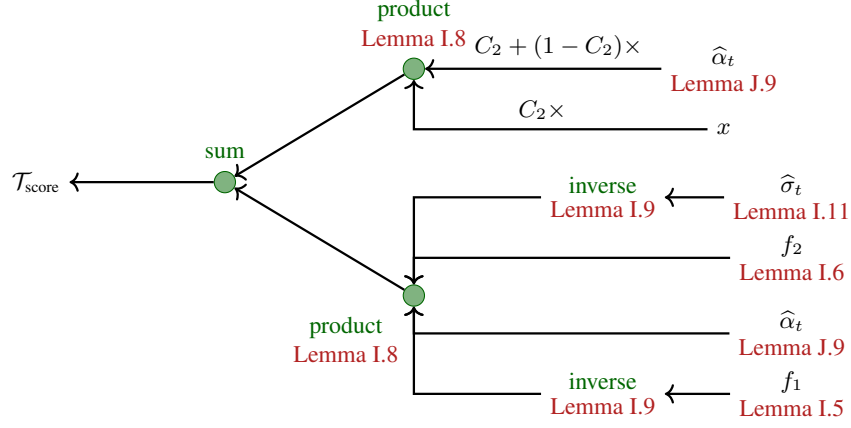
product
Lemma I.8
$C_2 + (1 - C_2)\times$
$\widehat{\alpha}_t$
Lemma J.9
$C_2\times$
$x$
sum
$\mathcal{T}_{\text{score}}$
inverse
Lemma I.9
$\widehat{\sigma}_t$
Lemma I.11
$f_2$
Lemma I.6
product
Lemma I.8
$\widehat{\alpha}_t$
Lemma J.9
inverse
Lemma I.9
$f_1$
Lemma I.5